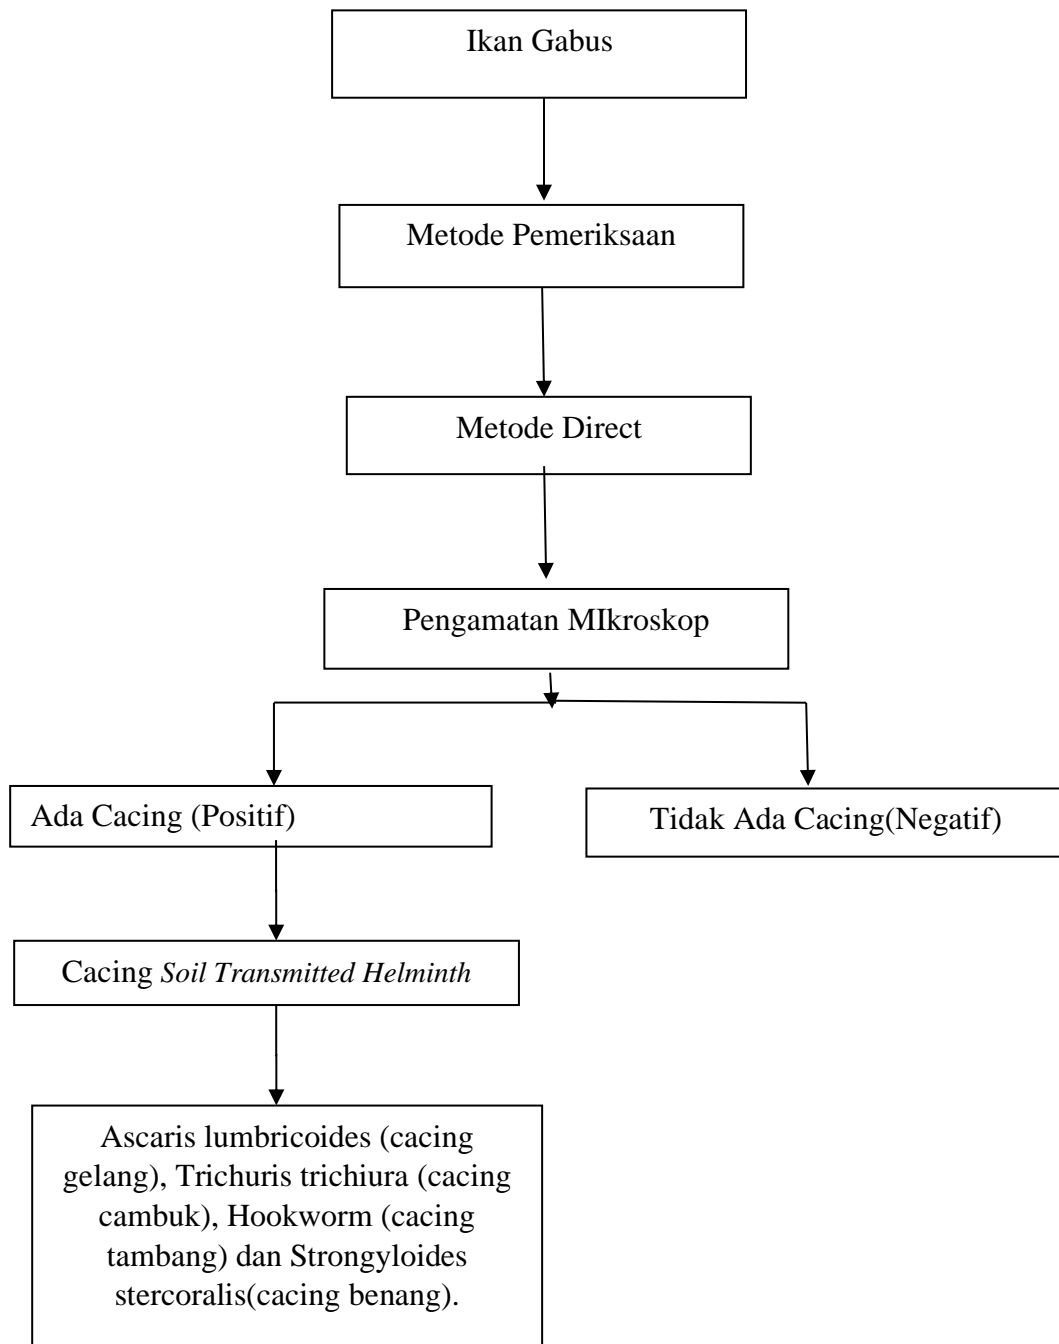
Ikan Gabus

Metode Pemeriksaan

Metode Direct

Pengamatan MIkroskop

Ada Cacing (Positif)

Tidak Ada Cacing(Negatif)

Cacing *Soil Transmitted Helminth*

Ascaris lumbricoides (cacing gelang), Trichuris trichiura (cacing cambuk), Hookworm (cacing tambang) dan Strongyloides stercoralis(cacing benang).